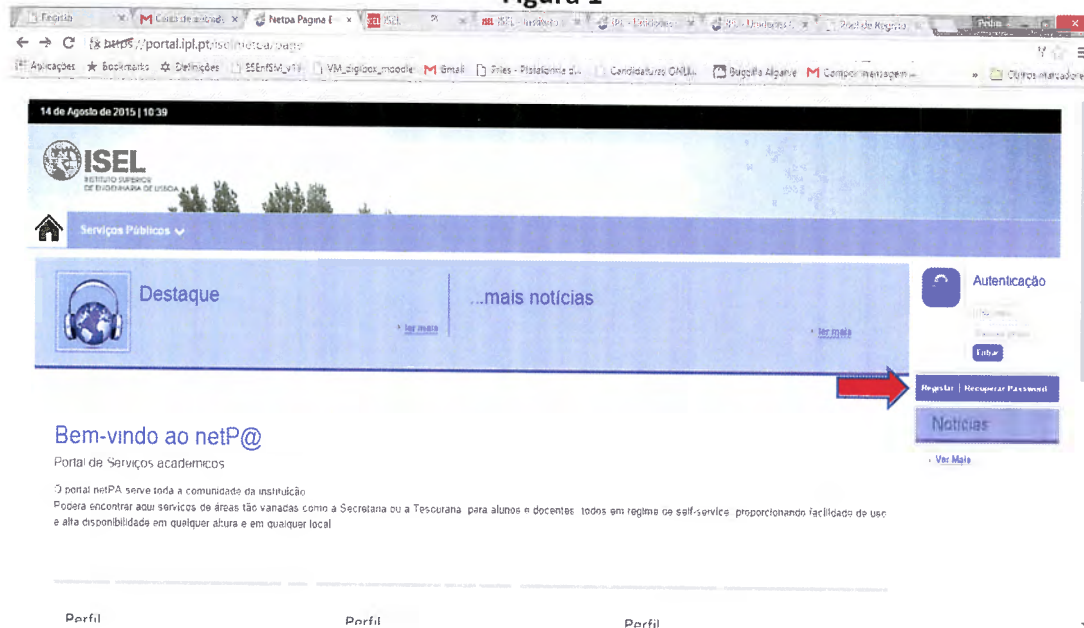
Figura 1

Registo | Caixa de entrada | Netpa Pagina E | ISEL | ISEL - Instituto | IPL - Entidades | IPL - Unidades | Pedido de Registo

https://portal.ipl.pt/iselnetpa/page

Aplicações | Bookmarks | Definições | ESEnfSM_v19 | VM_digitais_moodle | Gmail | Files - Plataforma d... | Candidaturas ONLI... | Bugzilla Algarve | Compor mensagem | Outros marcadores

14 de Agosto de 2015 | 10:39

ISEL
INSTITUTO SUPERIOR DE ENGENHARIA DE LISBOA

Serviços Públicos

Destaque
» ler mais

...mais notícias
» ler mais

Autenticação
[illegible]
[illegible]
Entrar

Registar | Recuperar Password

Notícias

» Ver Mais

Bem-vindo ao netP@
Portal de Serviços academicos

O portal netPA serve toda a comunidade da instituição
Poderá encontrar aqui serviços de áreas tão variadas como a Secretaria ou a Tesouraria, para alunos e docentes, todos em regime de self-service, proporcionando facilidade de uso e alta disponibilidade em qualquer altura e em qualquer local

Perfil
Perfil
Perfil